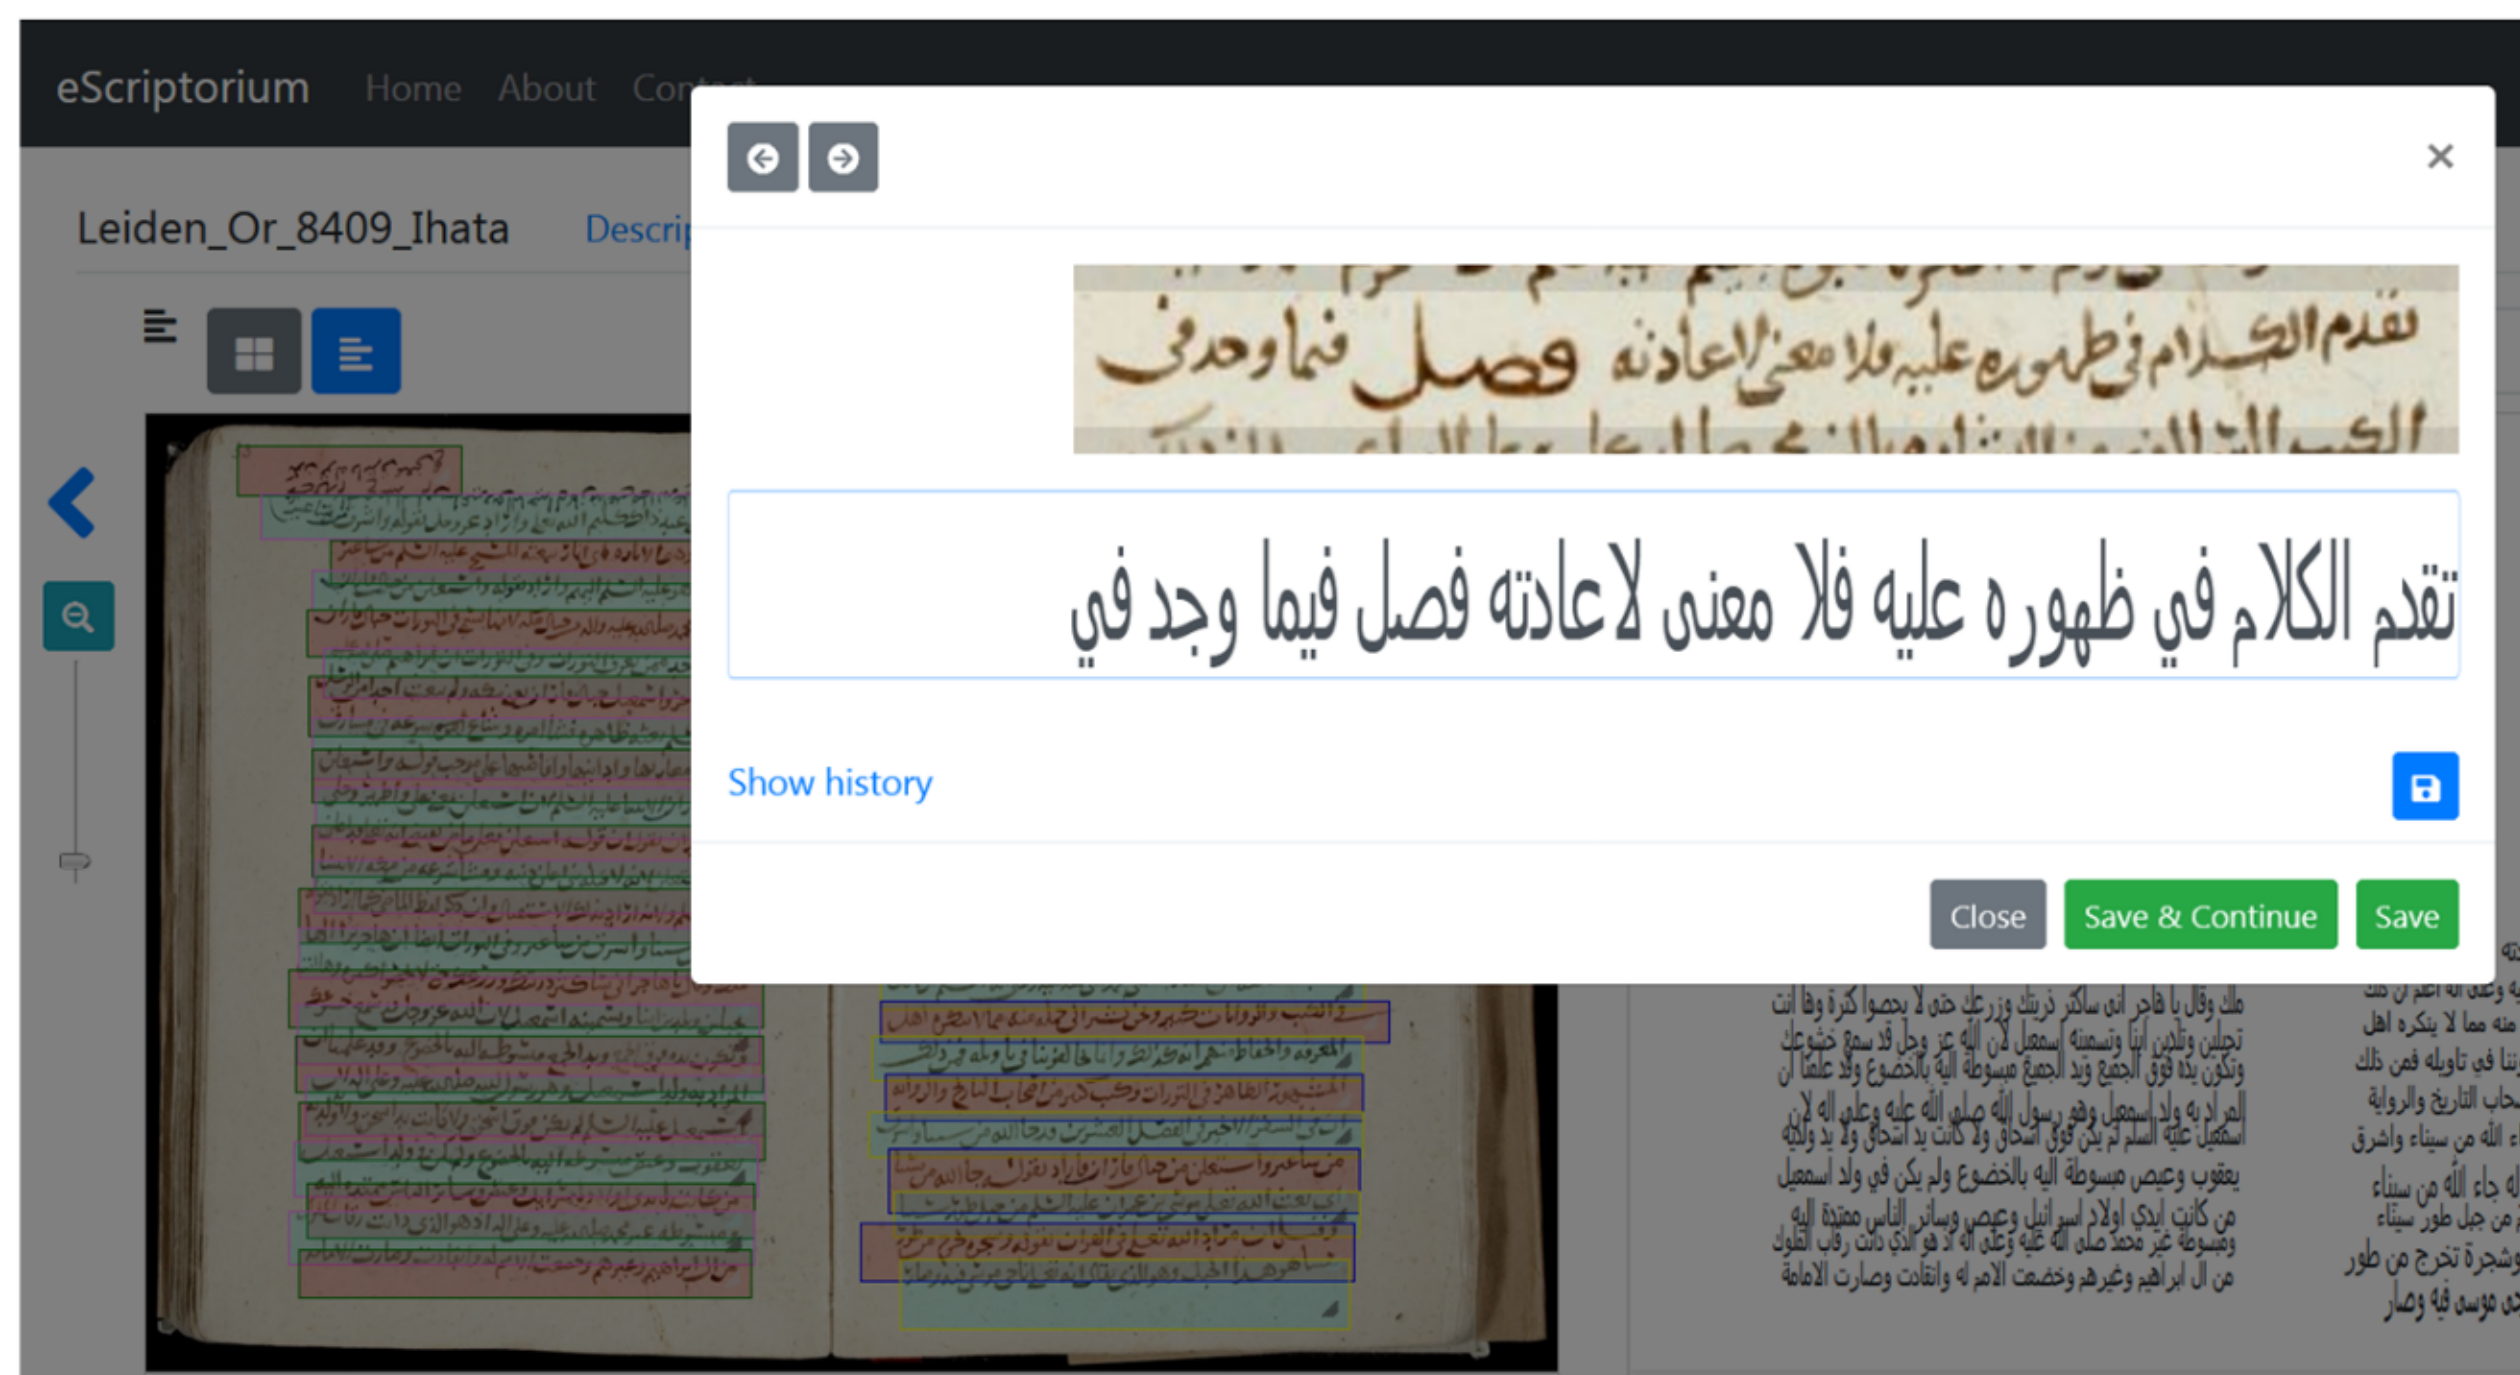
eScriptorium Home About Con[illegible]

Leiden_Or_8409_Ihata Descri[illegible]

تقدم الكلام في ظهوره عليه فلا معنى لاعادته فصل فيما وجد في

Show history

Close Save & Continue Save

ملك وقال يا هاجر اني ساكثر ذريتك وزرعك حتى لا يحصوا كثرة وفا انت
تحبلين وتلدين ابنا وتسمينه إسمعيل لان الله عز وجل قد سمع خشوعك
وتكون يده فوق الجميع ويد الجميع مبسوطة اليه بالخضوع ولا علمنا ان
المراد به ولد إسمعيل وهو رسول الله صلى الله عليه وعلى اله لان
إسمعيل عليه السلم لم يكن فوق إسحاق ولا كانت يد إسحاق ولا يد ولده
يعقوب وعيص مبسوطة اليه بالخضوع ولم يكن في ولد اسمعيل
من كانت أيدي أولاد إسرائيل وعيص وسائر الناس ممتدة اليه
ومبسوطة غير محمد صلى الله عليه وعلى اله لا هو الذي دانت رقاب الملوك
من ال ابراهيم وغيرهم وخضعت الامم له وانقادت وصارت الامامة